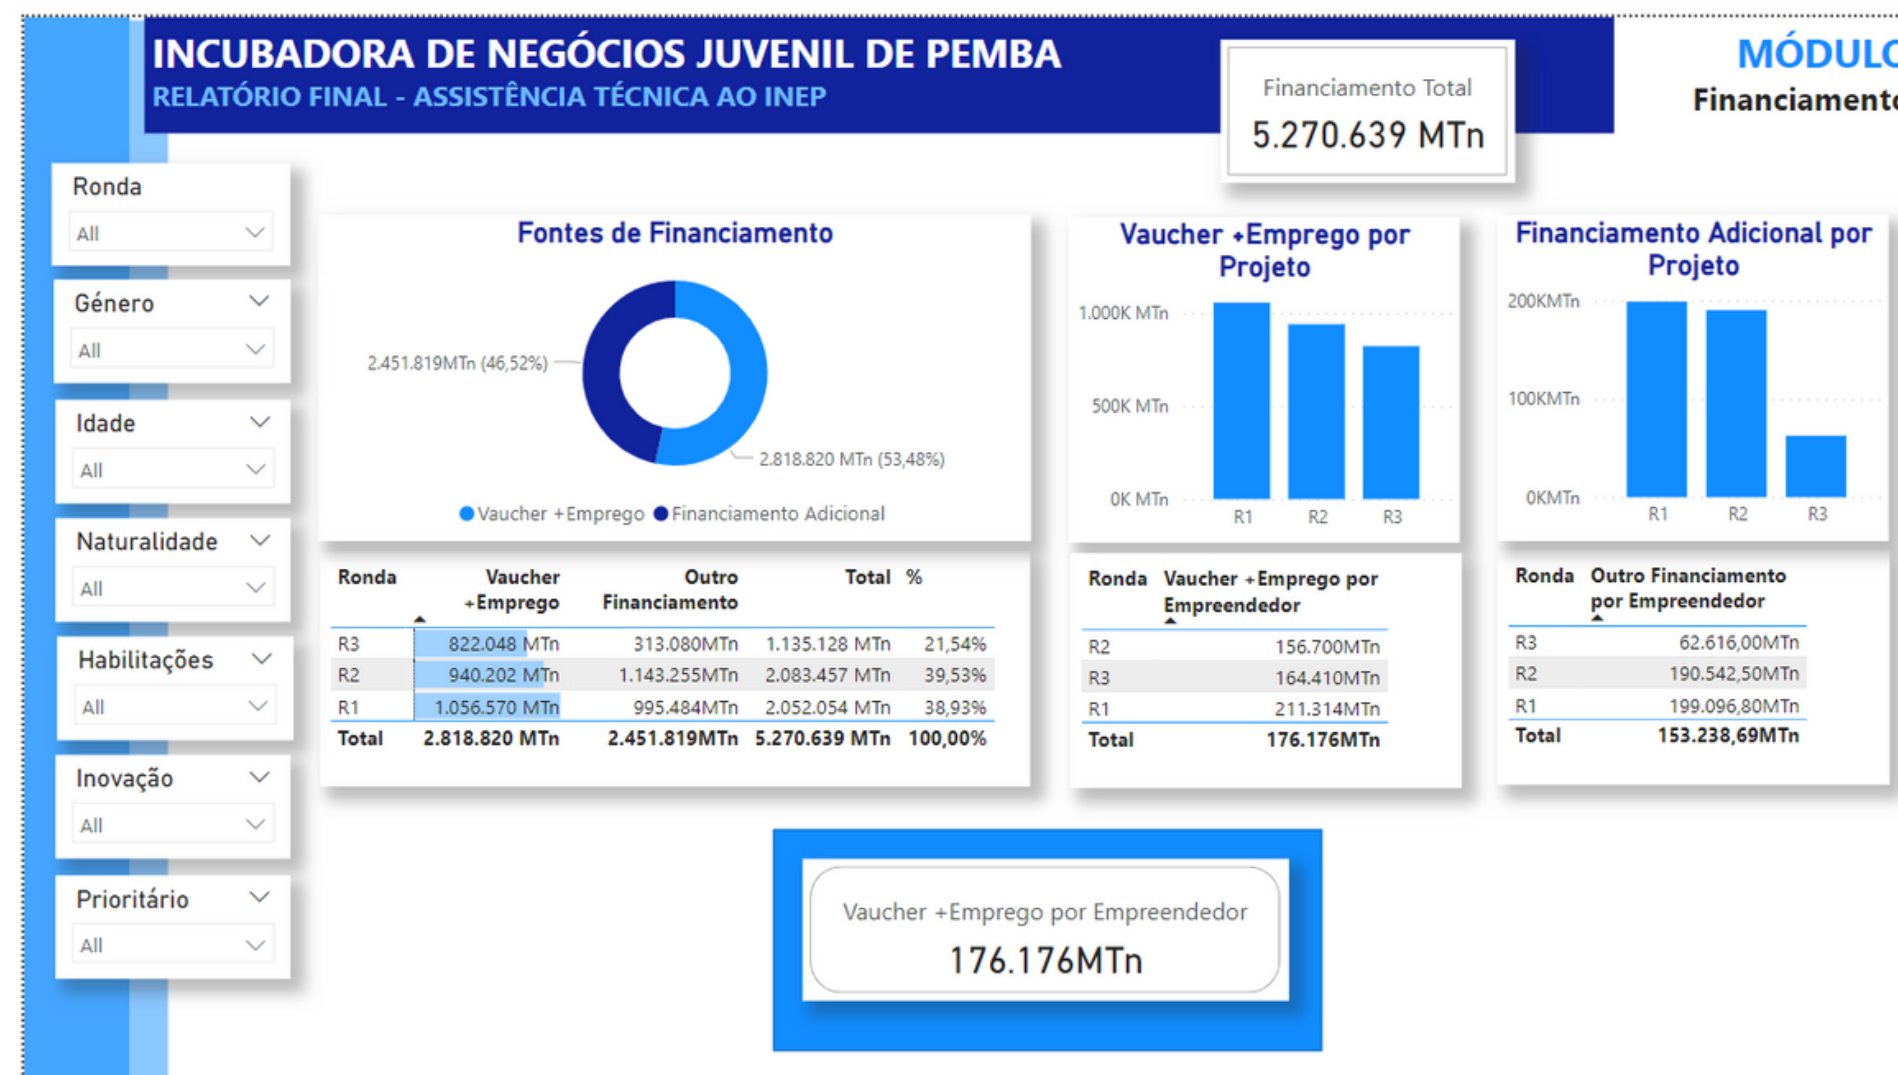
INCUBADORA DE NEGÓCIOS JUVENIL DE PEMBA
RELATÓRIO FINAL - ASSISTÊNCIA TÉCNICA AO INEP

Financiamento Total
5.270.639 MTn

MÓDULO
Financiamento

Ronda
All

Género
All

Idade
All

Naturalidade
All

Habilitações
All

Inovação
All

Prioritário
All

Fontes de Financiamento

2.451.819MTn (46,52%)
2.818.820 MTn (53,48%)

Vaucher +Emprego Financiamento Adicional

Vaucher +Emprego por Projeto

1.000K MTn
500K MTn
0K MTn
R1 R2 R3

Financiamento Adicional por Projeto

200KMTn
100KMTn
0KMTn
R1 R2 R3

| Ronda | Vaucher +Emprego | Outro Financiamento | Total | % |
|---|---|---|---|---|
| R3 | 822.048 MTn | 313.080MTn | 1.135.128 MTn | 21,54% |
| R2 | 940.202 MTn | 1.143.255MTn | 2.083.457 MTn | 39,53% |
| R1 | 1.056.570 MTn | 995.484MTn | 2.052.054 MTn | 38,93% |
| Total | 2.818.820 MTn | 2.451.819MTn | 5.270.639 MTn | 100,00% |

| Ronda | Vaucher +Emprego por Empreendedor |
|---|---|
| R2 | 156.700MTn |
| R3 | 164.410MTn |
| R1 | 211.314MTn |
| Total | 176.176MTn |

| Ronda | Outro Financiamento por Empreendedor |
|---|---|
| R3 | 62.616,00MTn |
| R2 | 190.542,50MTn |
| R1 | 199.096,80MTn |
| Total | 153.238,69MTn |

Vaucher +Emprego por Empreendedor
176.176MTn